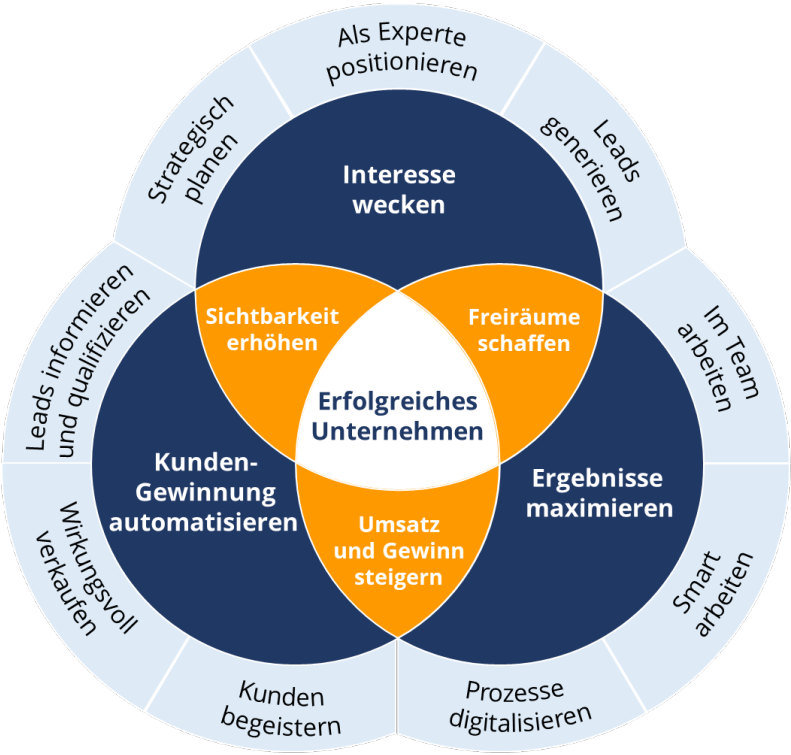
Als Experte positionieren

Leads generieren

Strategisch planen

Interesse wecken

Sichtbarkeit erhöhen

Freiräume schaffen

Leads informieren und qualifizieren

Im Team arbeiten

Erfolgreiches Unternehmen

Kunden-Gewinnung automatisieren

Ergebnisse maximieren

Umsatz und Gewinn steigern

Wirkungsvoll verkaufen

Smart arbeiten

Kunden begeistern

Prozesse digitalisieren